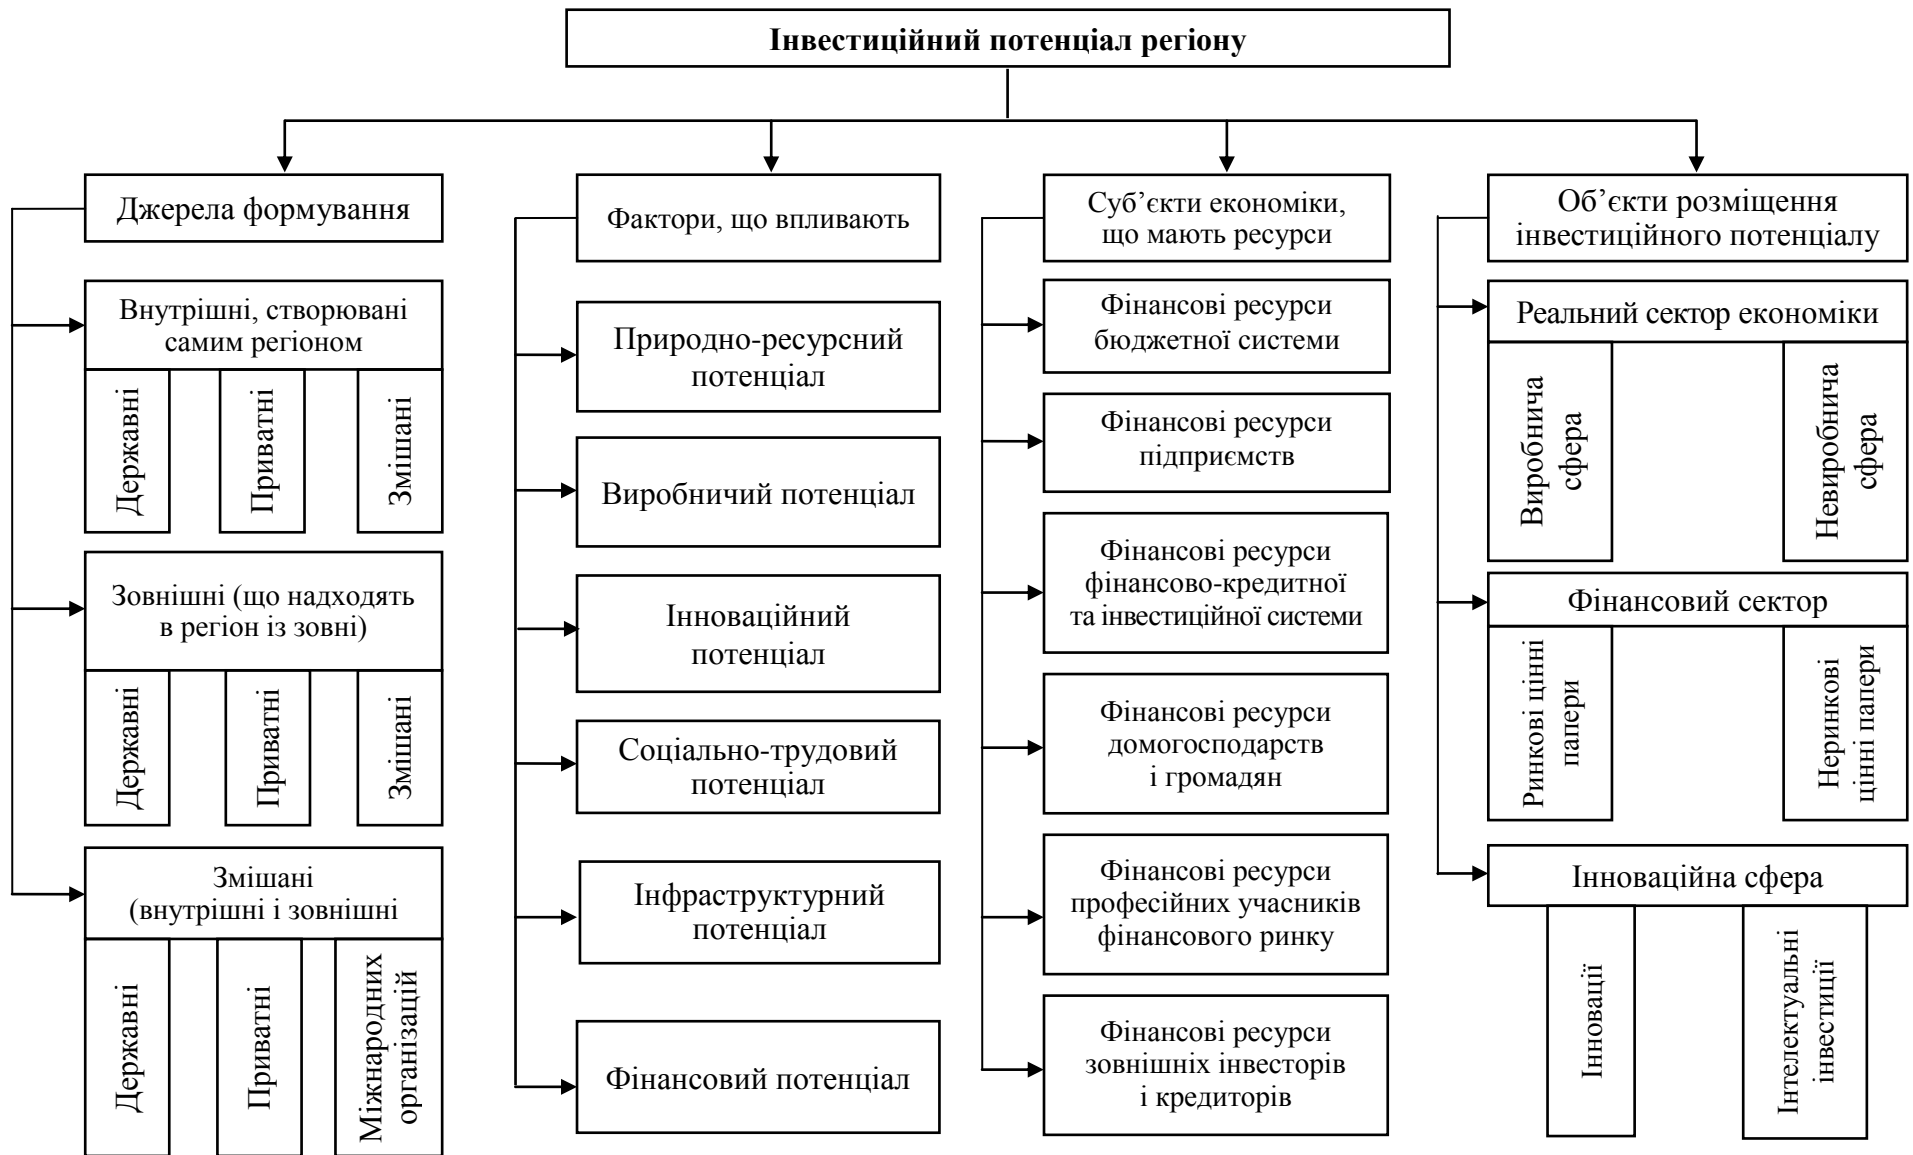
Інвестиційний потенціал регіону

Джерела формування

Внутрішні, створювані самим регіоном

Державні

Приватні

Змішані

Зовнішні (що надходять в регіон із зовні)

Державні

Приватні

Змішані

Змішані (внутрішні і зовнішні

Державні

Приватні

Міжнародних організацій

Фактори, що впливають

Природно-ресурсний потенціал

Виробничий потенціал

Інноваційний потенціал

Соціально-трудовий потенціал

Інфраструктурний потенціал

Фінансовий потенціал

Суб'єкти економіки, що мають ресурси

Фінансові ресурси бюджетної системи

Фінансові ресурси підприємств

Фінансові ресурси фінансово-кредитної та інвестиційної системи

Фінансові ресурси домогосподарств і громадян

Фінансові ресурси професійних учасників фінансового ринку

Фінансові ресурси зовнішніх інвесторів і кредиторів

Об'єкти розміщення інвестиційного потенціалу

Реальний сектор економіки

Виробнича сфера

Невиробнича сфера

Фінансовий сектор

Ринкові цінні папери

Неринкові цінні папери

Інноваційна сфера

Інновації

Інтелектуальні інвестиції